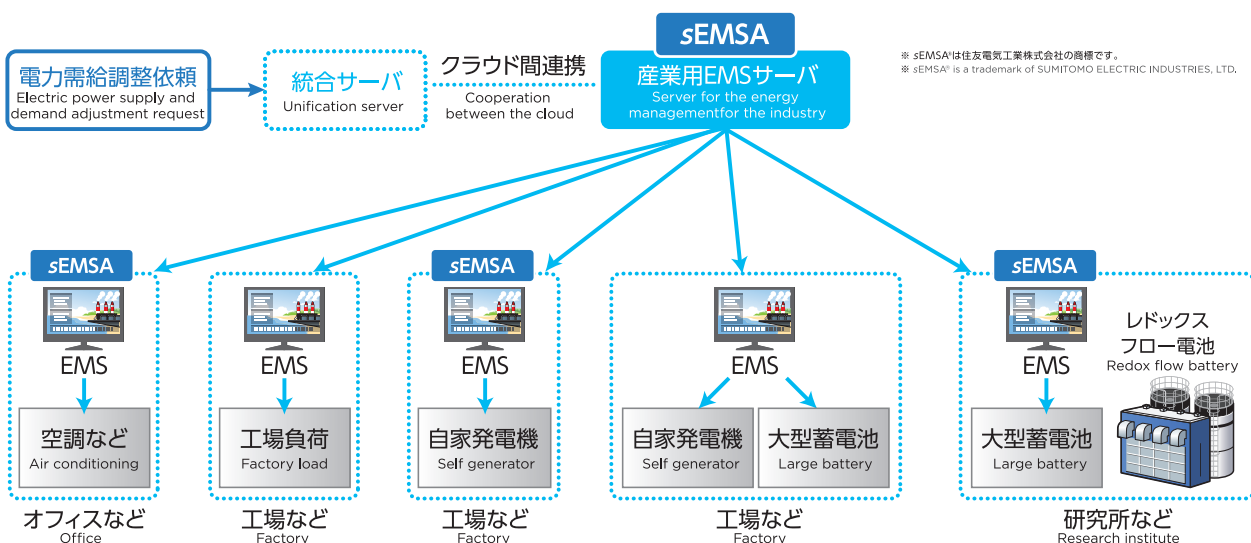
電力需給調整依頼
Electric power supply and demand adjustment request

統合サーバ
Unification server

クラウド間連携
Cooperation between the cloud

sEMSA
産業用EMSサーバ
Server for the energy managementfor the industry

※ sEMSA®は住友電気工業株式会社の商標です。
※ sEMSA® is a trademark of SUMITOMO ELECTRIC INDUSTRIES, LTD.

sEMSA
EMS
空調など
Air conditioning
オフィスなど
Office

EMS
工場負荷
Factory load
工場など
Factory

sEMSA
EMS
自家発電機
Self generator
工場など
Factory

EMS
自家発電機
Self generator
大型蓄電池
Large battery
工場など
Factory

sEMSA
EMS
大型蓄電池
Large battery
レドックスフロー電池
Redox flow battery
研究所など
Research institute